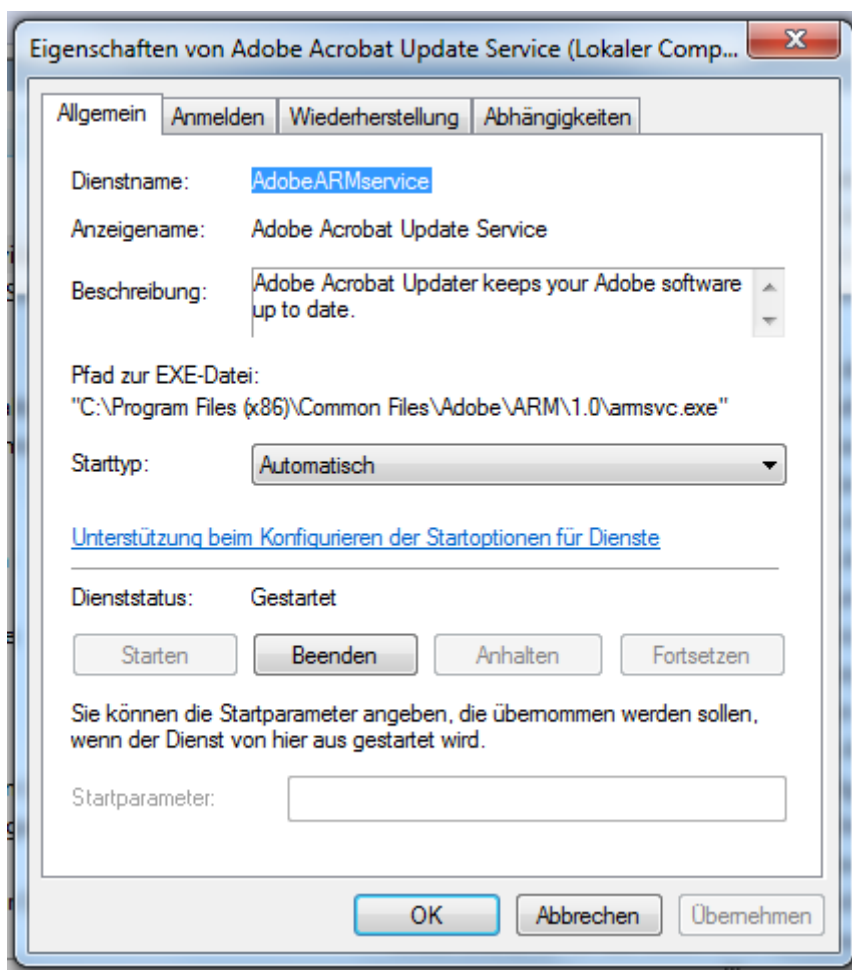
Eigenschaften von Adobe Acrobat Update Service (Lokaler Comp...

Allgemein | Anmelden | Wiederherstellung | Abhängigkeiten

Dienstname: AdobeARMservice

Anzeigename: Adobe Acrobat Update Service

Beschreibung: Adobe Acrobat Updater keeps your Adobe software up to date.

Pfad zur EXE-Datei:
"C:\Program Files (x86)\Common Files\Adobe\ARM\1.0\armsvc.exe"

Starttyp: Automatisch

Unterstützung beim Konfigurieren der Startoptionen für Dienste

Dienststatus: Gestartet

Starten | Beenden | Anhalten | Fortsetzen

Sie können die Startparameter angeben, die übernommen werden sollen, wenn der Dienst von hier aus gestartet wird.

Startparameter:

OK | Abbrechen | Übernehmen